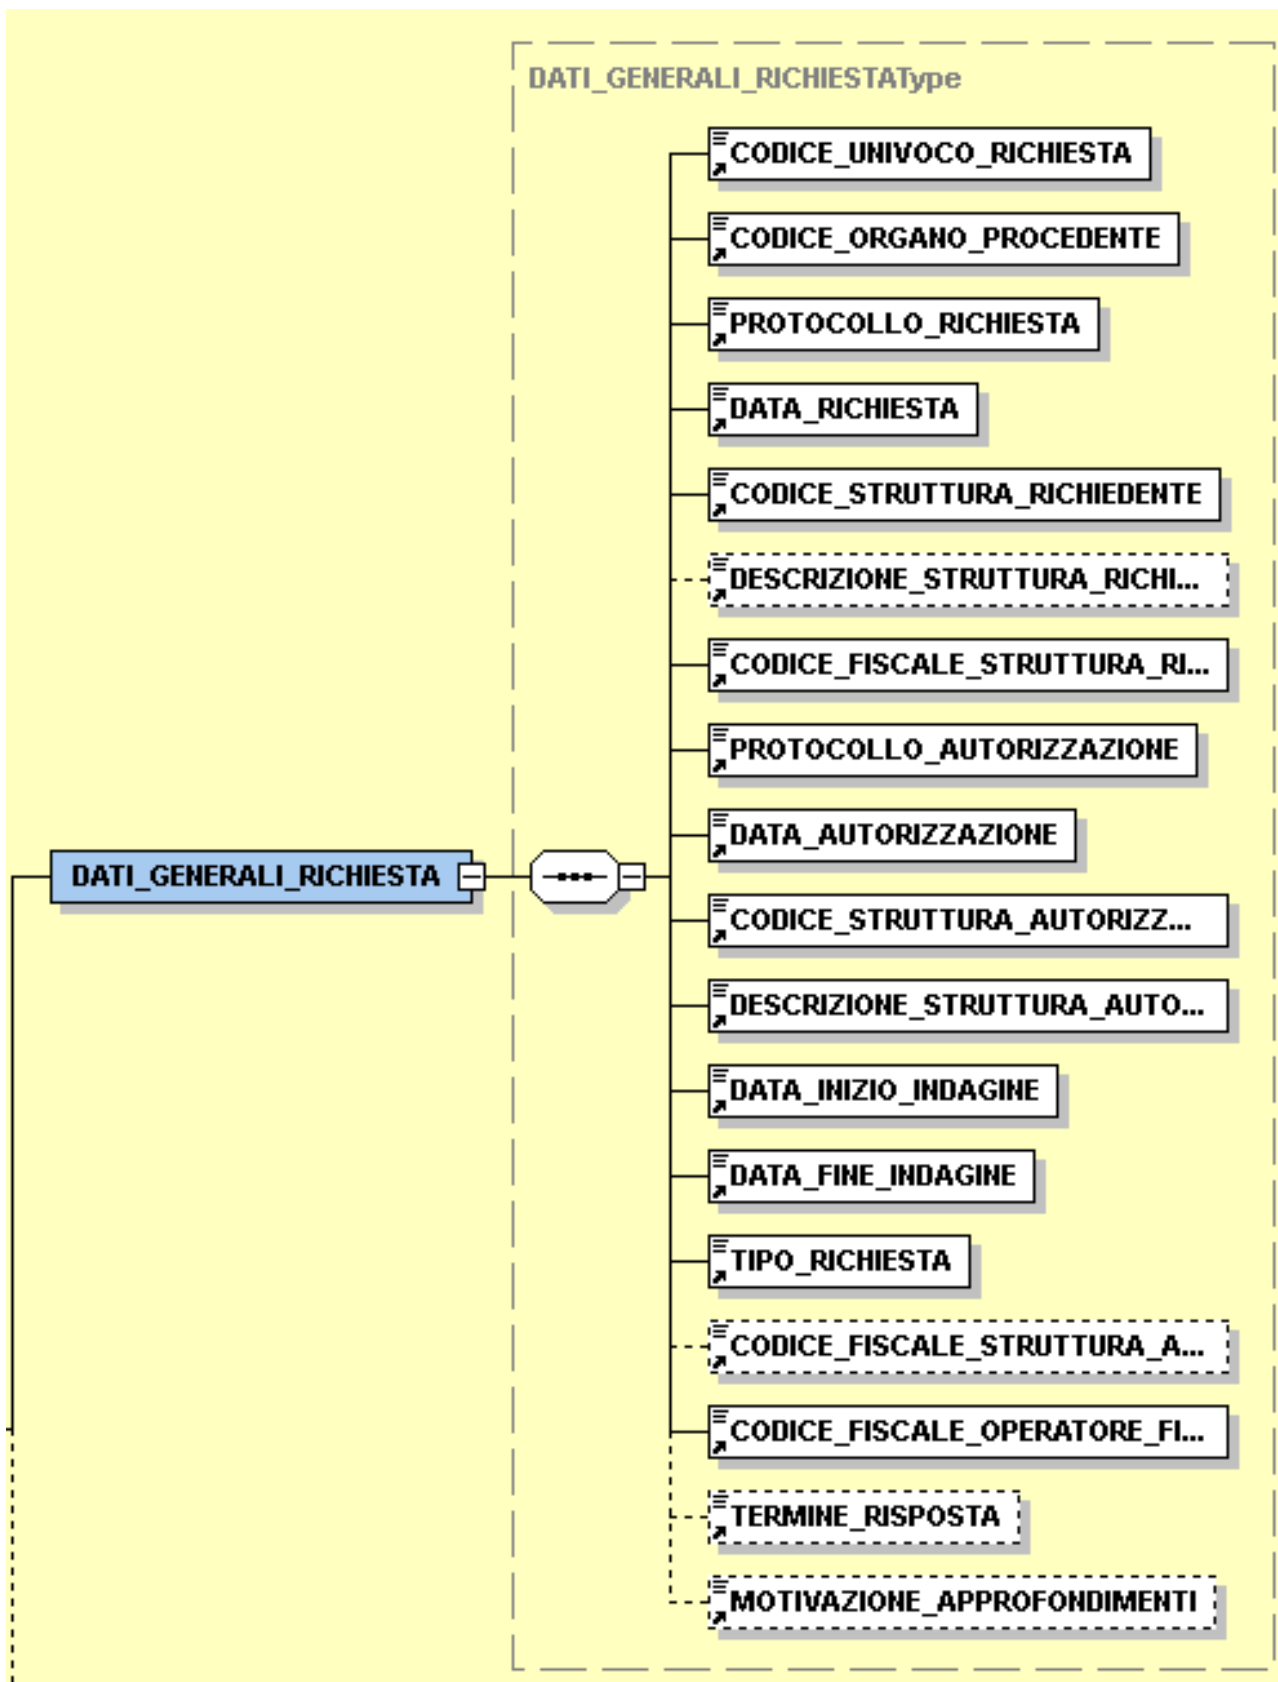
DATI_GENERALI_RICHIESTAType

DATI_GENERALI_RICHIESTA

CODICE_UNIVOCO_RICHIESTA

CODICE_ORGANO_PROCEDENTE

PROTOCOLLO_RICHIESTA

DATA_RICHIESTA

CODICE_STRUTTURA_RICHIEDENTE

DESCRIZIONE_STRUTTURA_RICHI...

CODICE_FISCALE_STRUTTURA_RI...

PROTOCOLLO_AUTORIZZAZIONE

DATA_AUTORIZZAZIONE

CODICE_STRUTTURA_AUTORIZZ...

DESCRIZIONE_STRUTTURA_AUTO...

DATA_INIZIO_INDAGINE

DATA_FINE_INDAGINE

TIPO_RICHIESTA

CODICE_FISCALE_STRUTTURA_A...

CODICE_FISCALE_OPERATORE_FI...

TERMINE_RISPOSTA

MOTIVAZIONE_APPROFONDIMENTI